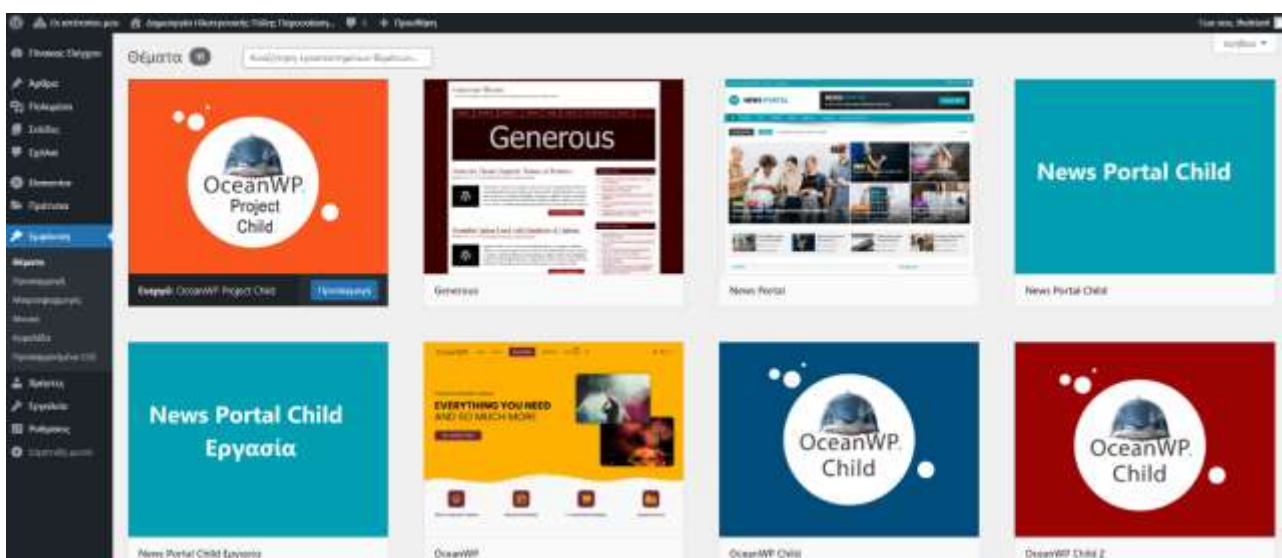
Θέματα

OceanWP. Project Child

Ενεργό: OceanWP Project Child

Generous

Generous

News Portal

News Portal Child

News Portal Child

News Portal Child Εργασία

News Portal Child Εργασία

EVERYTHING YOU NEED AND SO MUCH MORE

OceanWP

OceanWP. Child

OceanWP Child

OceanWP. Child

OceanWP Child 2

Πίνακας Ελέγχου
Άρθρα
Πολυμέσα
Σελίδες
Σχόλια
Elementor
Πρότυπα
Εμφάνιση
Θέματα
Ρυθμίσεις
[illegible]
Πρόσθετα
Χρήστες
Εργαλεία
Ρυθμίσεις